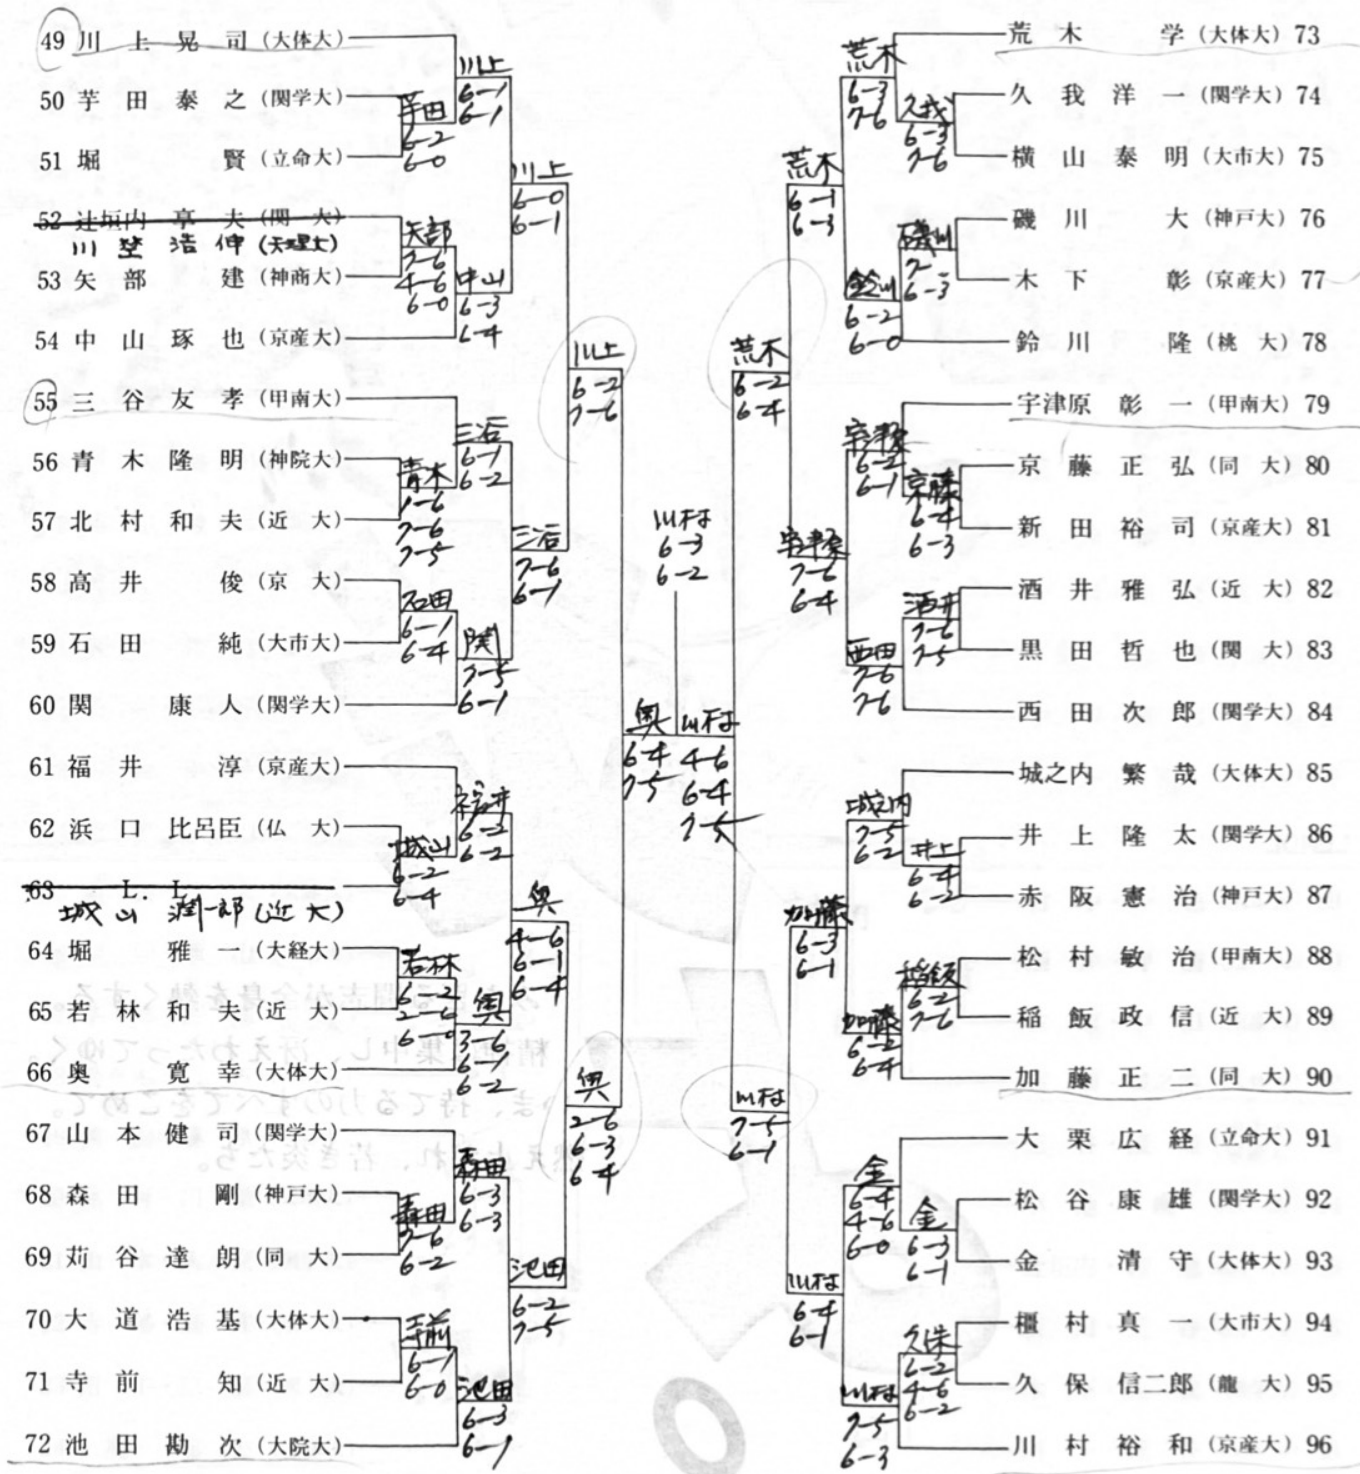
49 川上晃司（大体大）
50 芋田泰之（関学大）
51 堀　賢（立命大）
52 辻垣内章夫（関　大）
川埜浩伸（大経大）
53 矢部　建（神商大）
54 中山琢也（京産大）
55 三谷友孝（甲南大）
56 青木隆明（神院大）
57 北村和夫（近　大）
58 高井　俊（京　大）
59 石田　純（大市大）
60 関　康人（関学大）
61 福井　淳（京産大）
62 浜口比呂臣（仏　大）
63 ［illegible］
城山潤一郎（近大）
64 堀　雅一（大経大）
65 若林和夫（近　大）
66 奥　寛幸（大体大）
67 山本健司（関学大）
68 森田　剛（神戸大）
69 苅谷達朗（同　大）
70 大道浩基（大体大）
71 寺前　知（近　大）
72 池田勘次（大院大）

芋田 6-2 6-0
川上 6-1 6-1
矢部 7-6 4-6 6-0
中山 6-3 6-4
川上 6-0 6-1
川上 6-2 7-6
三谷 6-1 6-2
青木 1-6 7-6 7-5
石田 6-1 6-4
関 7-5 6-1
三谷 7-6 6-1
福井 6-2 6-2
城山 6-2 6-4
若林 6-2 2-6 6-0
奥 3-6 6-1 6-2
奥 4-6 6-1 6-4
森田 7-6 6-2
森田 6-3 6-3
寺前 6-1 6-0
池田 6-3 6-1
池田 6-2 7-5
奥 2-6 6-3 6-4
奥 6-4 7-5
川村 4-6 6-4 7-5
川村 6-3 6-2

荒木　学（大体大）73
久我洋一（関学大）74
横山泰明（大市大）75
磯川　大（神戸大）76
木下　彰（京産大）77
鈴川　隆（桃　大）78
宇津原彰一（甲南大）79
京藤正弘（同　大）80
新田裕司（京産大）81
酒井雅弘（近　大）82
黒田哲也（関　大）83
西田次郎（関学大）84
城之内繁哉（大体大）85
井上隆太（関学大）86
赤阪憲治（神戸大）87
松村敏治（甲南大）88
稲飯政信（近　大）89
加藤正二（同　大）90
大栗広経（立命大）91
松谷康雄（関学大）92
金　清守（大体大）93
榧村真一（大市大）94
久保信二郎（龍　大）95
川村裕和（京産大）96

荒木 6-3 7-6
久我 6-3 7-6
荒木 6-1 6-3
磯川 7-5 6-3
鈴川 6-2 6-0
荒木 6-2 6-4
宇津原 6-2 6-1
京藤 6-4 6-3
宇津原 7-6 6-4
酒井 7-6 7-5
西田 7-6 7-6
城之内 7-5 6-2
井上 6-4 6-2
加藤 6-3 6-1
稲飯 6-2 7-6
加藤 6-2 6-4
金 6-4 4-6 6-0
金 6-3 6-1
川村 6-4 6-1
久保 6-2 4-6 6-2
川村 7-5 6-3
川村 7-5 6-1